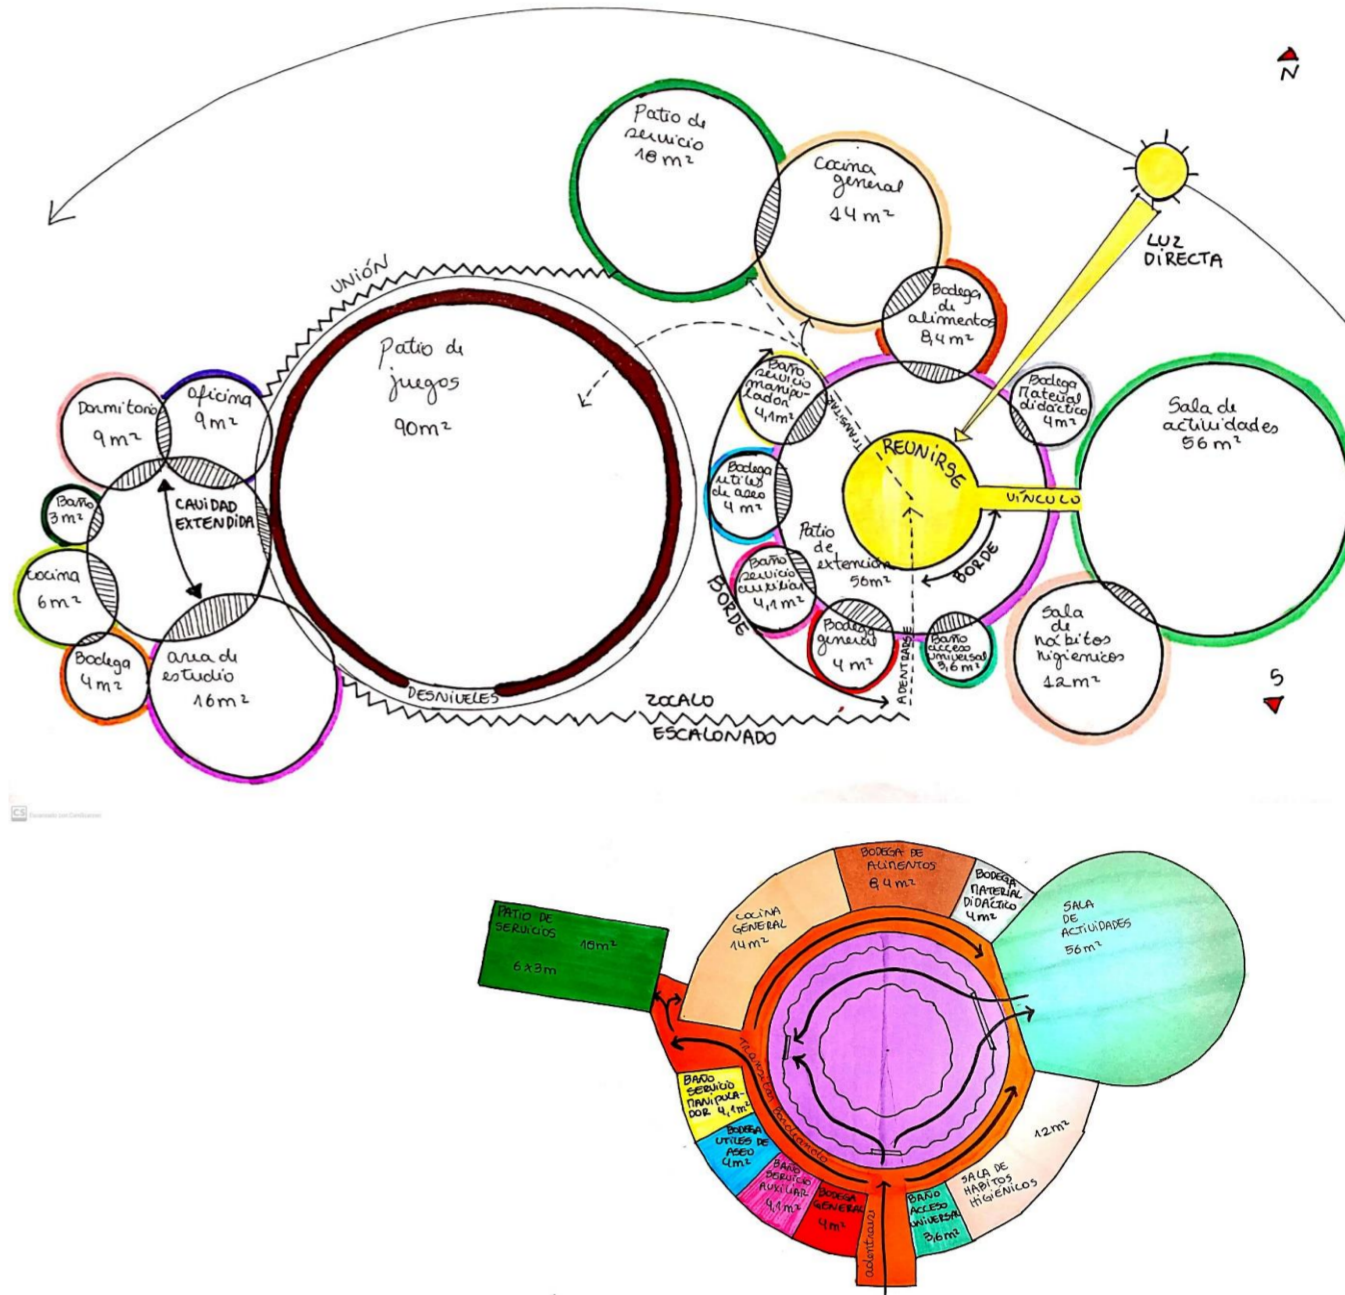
N

Patio de servicio 18 m²

Cocina general 14 m²

LUZ DIRECTA

UNIÓN

Bodega de alimentos 8,4 m²

Patio de juegos 90m²

Baño servicio manipulador 4,1m²

TRANSITAR

Bodega material didáctico 4m²

Sala de actividades 56 m²

Dormitorio 9m²

Oficina 9m²

REUNIRSE

VÍNCULO

Baño 3m²

CAVIDAD EXTENDIDA

Bodega útiles de aseo 4 m²

Patio de extensión 56m²

BORDE

Cocina 6m²

Baño servicio auxiliar 4,1 m²

BORDE

Sala de hábitos higiénicos 12m²

Bodega 4m²

área de estudio 16m²

Bodega general 4 m²

ADENTRARSE

Baño acceso universal 3,6 m²

S

DESNIVELES

ZOCALO ESCALONADO

BODEGA DE ALIMENTOS 8,4 m²

BODEGA MATERIAL DIDÁCTICO 4m²

PATIO DE SERVICIOS 18m² 6x3m

COCINA GENERAL 14m²

SALA DE ACTIVIDADES 56m²

TRANSITAR

BAÑO SERVICIO MANIPULADOR 4,1m²

BODEGA UTILES DE ASEO 4m²

12m²

BAÑO SERVICIO AUXILIAR 4,1m²

BODEGA GENERAL 4m²

BAÑO ACCESO UNIVERSAL 3,6m²

SALA DE HÁBITOS HIGIÉNICOS

adentrarse